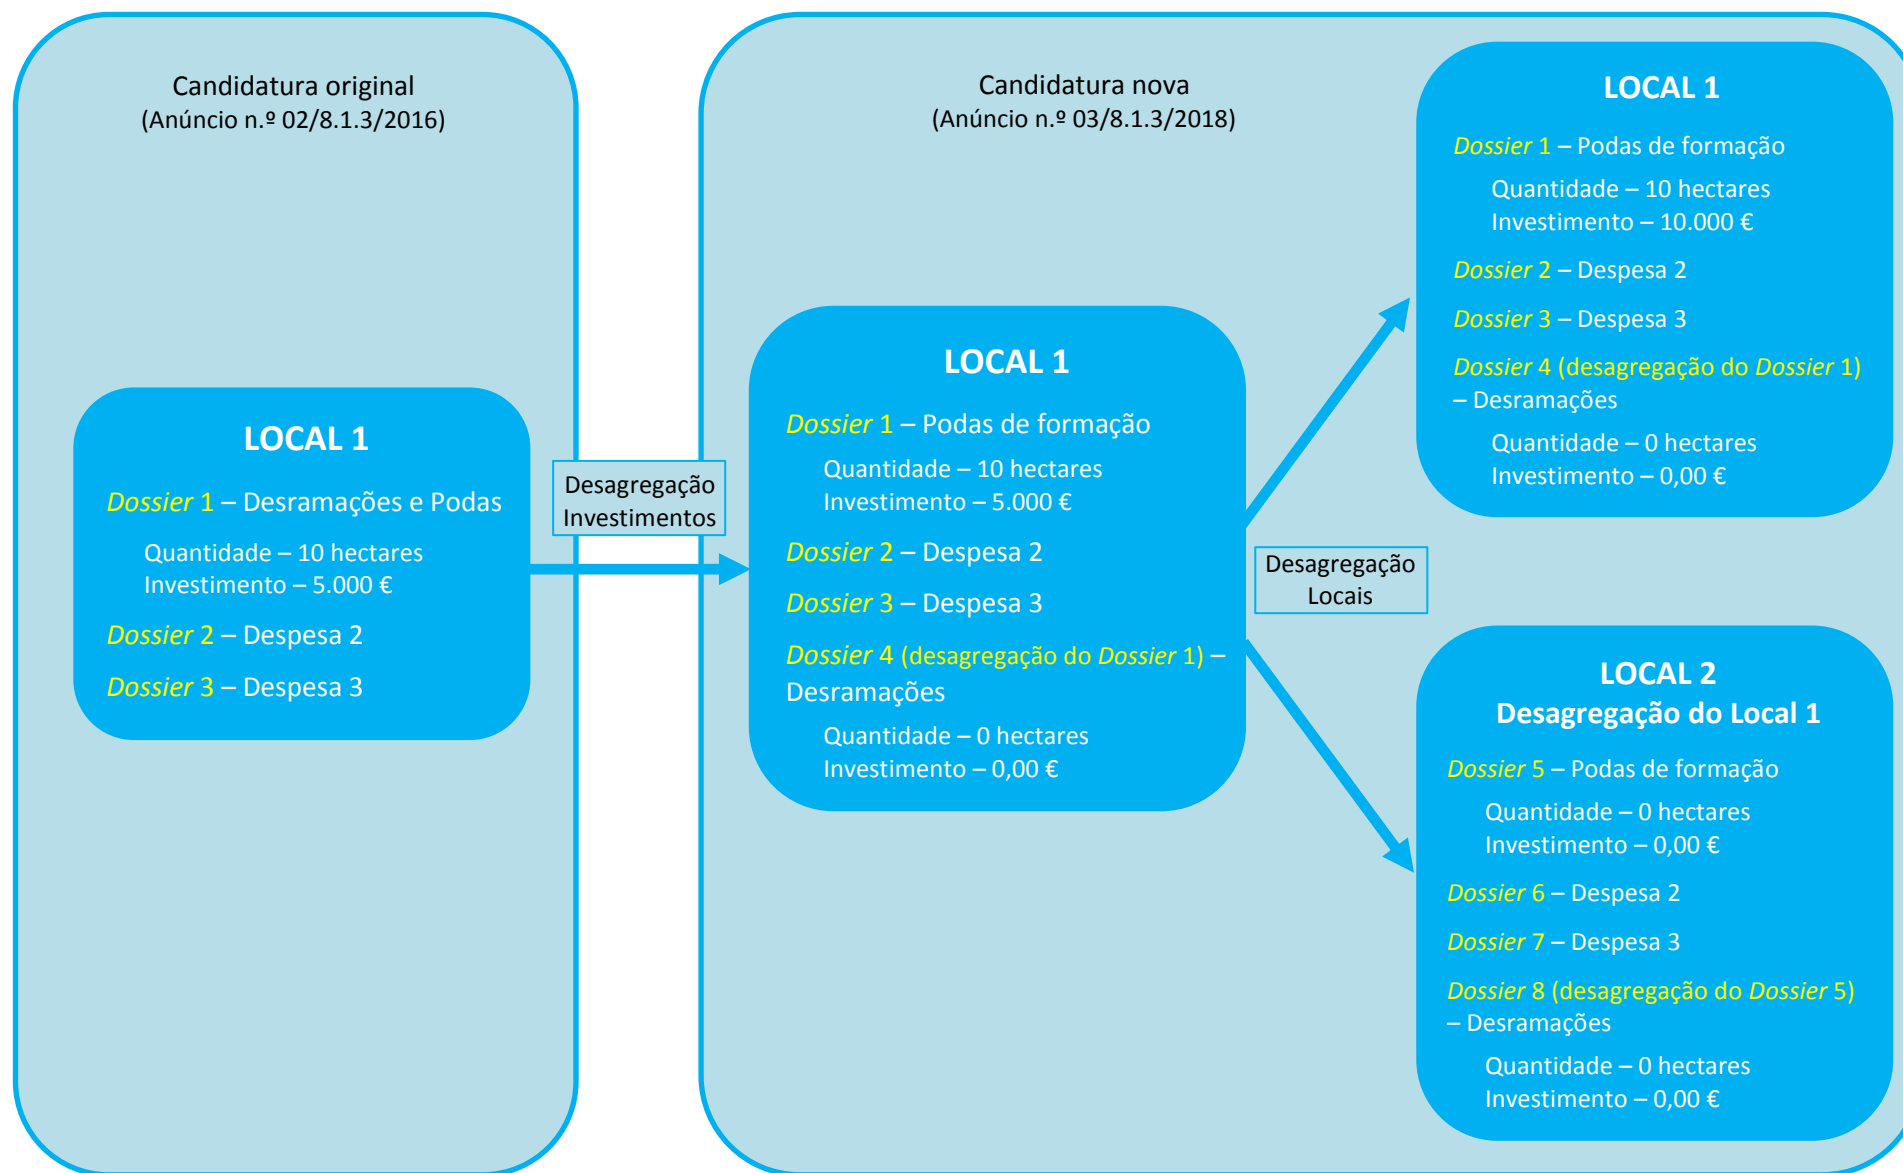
Candidatura original
(Anúncio n.º 02/8.1.3/2016)

LOCAL 1

Dossier 1 – Desramações e Podas

Quantidade – 10 hectares
Investimento – 5.000 €

Dossier 2 – Despesa 2

Dossier 3 – Despesa 3

Desagregação
Investimentos

Candidatura nova
(Anúncio n.º 03/8.1.3/2018)

LOCAL 1

Dossier 1 – Podas de formação

Quantidade – 10 hectares
Investimento – 5.000 €

Dossier 2 – Despesa 2

Dossier 3 – Despesa 3

Dossier 4 (desagregação do Dossier 1) – Desramações

Quantidade – 0 hectares
Investimento – 0,00 €

Desagregação
Locais

LOCAL 1

Dossier 1 – Podas de formação

Quantidade – 10 hectares
Investimento – 10.000 €

Dossier 2 – Despesa 2

Dossier 3 – Despesa 3

Dossier 4 (desagregação do Dossier 1) – Desramações

Quantidade – 0 hectares
Investimento – 0,00 €

LOCAL 2
Desagregação do Local 1

Dossier 5 – Podas de formação

Quantidade – 0 hectares
Investimento – 0,00 €

Dossier 6 – Despesa 2

Dossier 7 – Despesa 3

Dossier 8 (desagregação do Dossier 5) – Desramações

Quantidade – 0 hectares
Investimento – 0,00 €